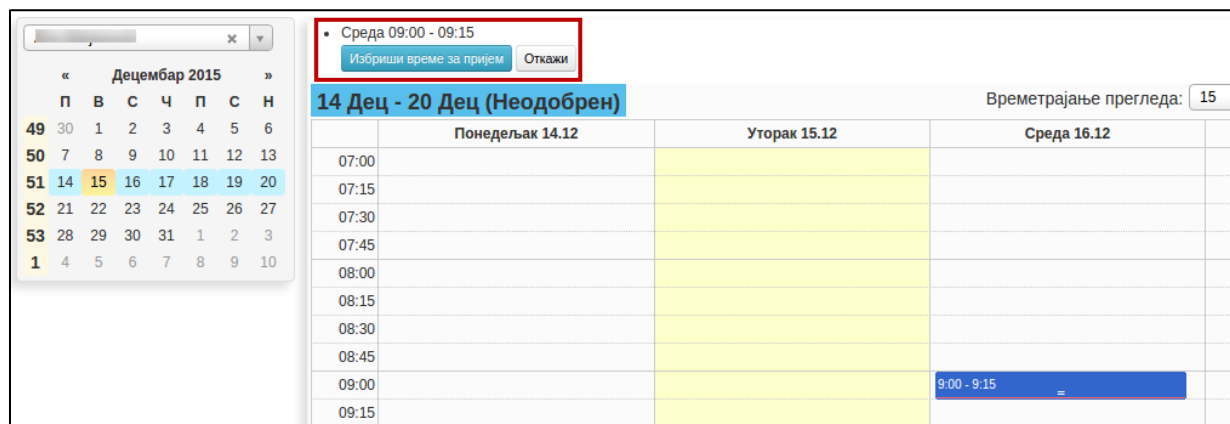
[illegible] ×

« Децембар 2015 »

| | П | В | С | Ч | П | С | Н |
|---|---|---|---|---|---|---|---|
| 49 | 30 | 1 | 2 | 3 | 4 | 5 | 6 |
| 50 | 7 | 8 | 9 | 10 | 11 | 12 | 13 |
| 51 | 14 | 15 | 16 | 17 | 18 | 19 | 20 |
| 52 | 21 | 22 | 23 | 24 | 25 | 26 | 27 |
| 53 | 28 | 29 | 30 | 31 | 1 | 2 | 3 |
| 1 | 4 | 5 | 6 | 7 | 8 | 9 | 10 |

• Среда 09:00 - 09:15

Избриши време за пријем Откажи

14 Дец - 20 Дец (Неодобрен)

Времетрајање прегледа: 15

| | Понедељак 14.12 | Уторак 15.12 | Среда 16.12 |
|---|---|---|---|
| 07:00 | | | |
| 07:15 | | | |
| 07:30 | | | |
| 07:45 | | | |
| 08:00 | | | |
| 08:15 | | | |
| 08:30 | | | |
| 08:45 | | | |
| 09:00 | | | 9:00 - 9:15 |
| 09:15 | | | |